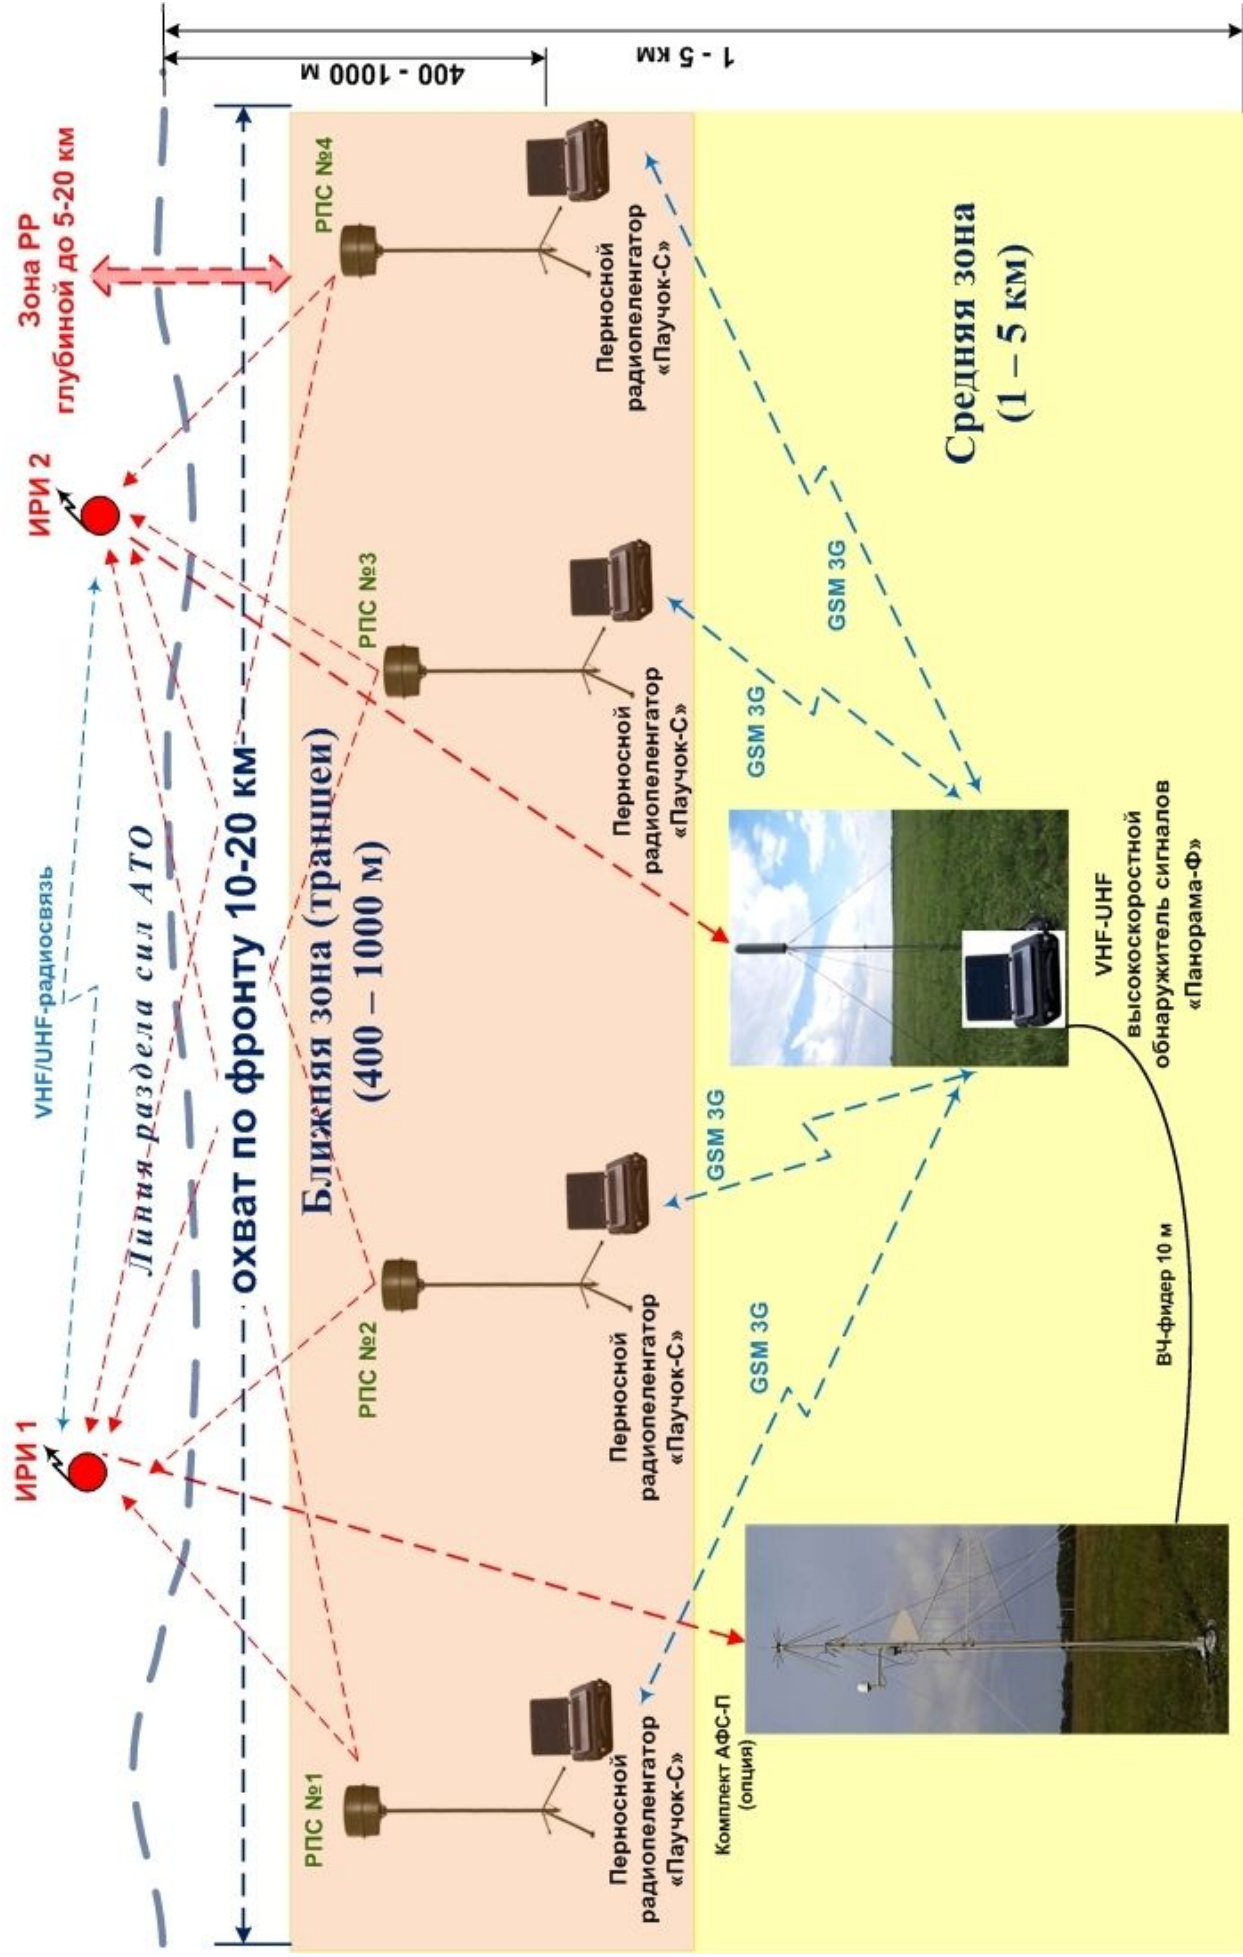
1 - 5 км

400 - 1000 м

Зона РР глубиной до 5-20 км

ИРИ 2

ИРИ 1

РПС №4

РПС №3

РПС №2

РПС №1

Перносной радиопеленгатор «Паучок-С»

Перносной радиопеленгатор «Паучок-С»

Перносной радиопеленгатор «Паучок-С»

Перносной радиопеленгатор «Паучок-С»

Средняя зона (1 – 5 км)

GSM 3G

GSM 3G

GSM 3G

GSM 3G

VHF/UHF-радиосвязь

Линия раздела сил АТО

охват по фронту 10-20 км

Ближняя зона (транцеи) (400 – 1000 м)

VHF-UHF высокоскоростной обнаружитель сигналов «Панорама-Ф»

ВЧ-фидер 10 м

Комплект АФС-П (опция)